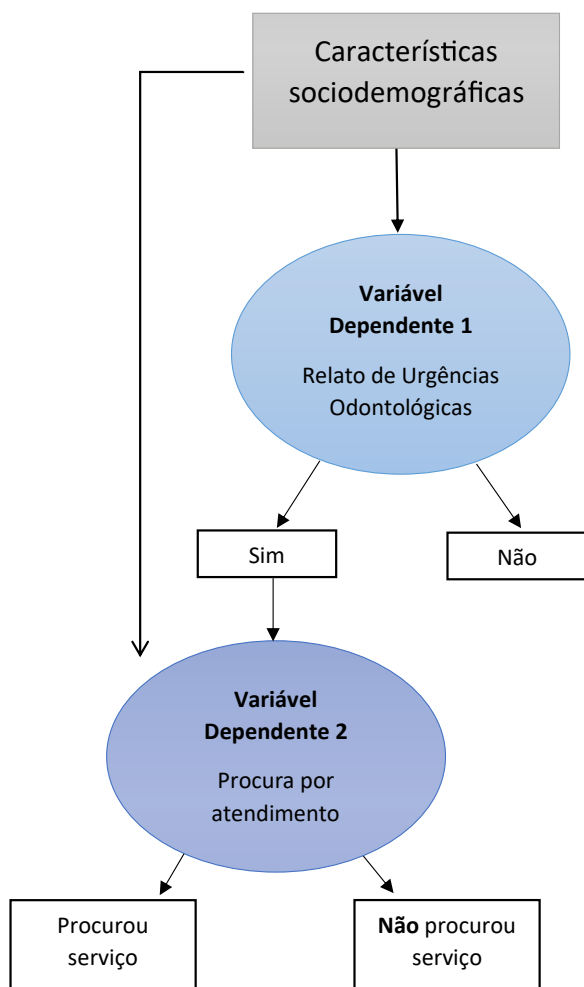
Características sociodemográficas

**Variável Dependente 1**

Relato de Urgências Odontológicas

Sim

Não

**Variável Dependente 2**

Procura por atendimento

Procurou serviço

**Não** procurou serviço